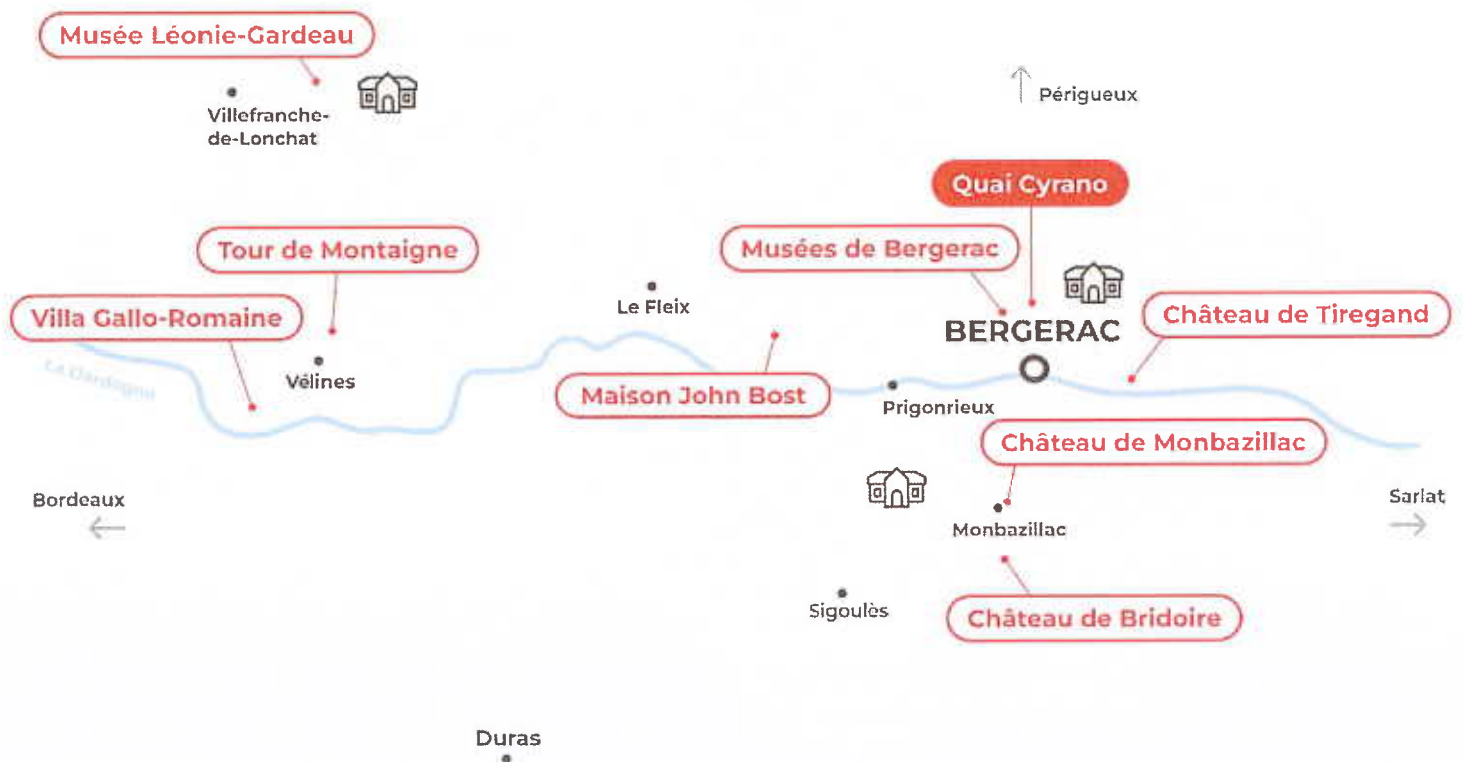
Musée Léonie-Gardeau

Villefranche-de-Lonchat

Périgueux

Quai Cyrano

Tour de Montaigne

Musées de Bergerac

Villa Gallo-Romaine

Le Fleix

BERGERAC

Château de Tiregand

La Dordogne

Vélines

Maison John Bost

Prigonrieux

Château de Monbazillac

Bordeaux

Sarlat

Monbazillac

Sigoulès

Château de Bridoire

Duras